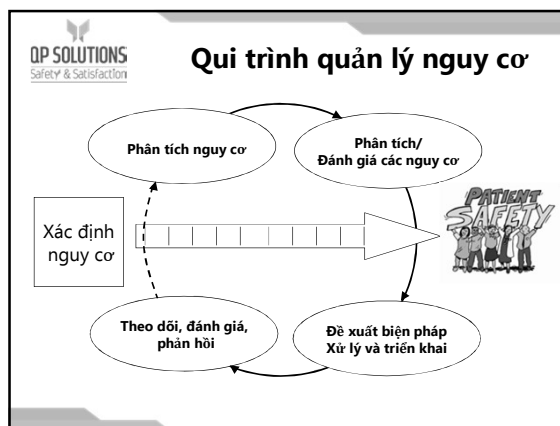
QP SOLUTIONS
Safety & Satisfaction

Qui trình quản lý nguy cơ

Phân tích nguy cơ

Phân tích/
Đánh giá các nguy cơ

Xác định nguy cơ

PATIENT SAFETY

Theo dõi, đánh giá, phản hồi

Đề xuất biện pháp
Xử lý và triển khai